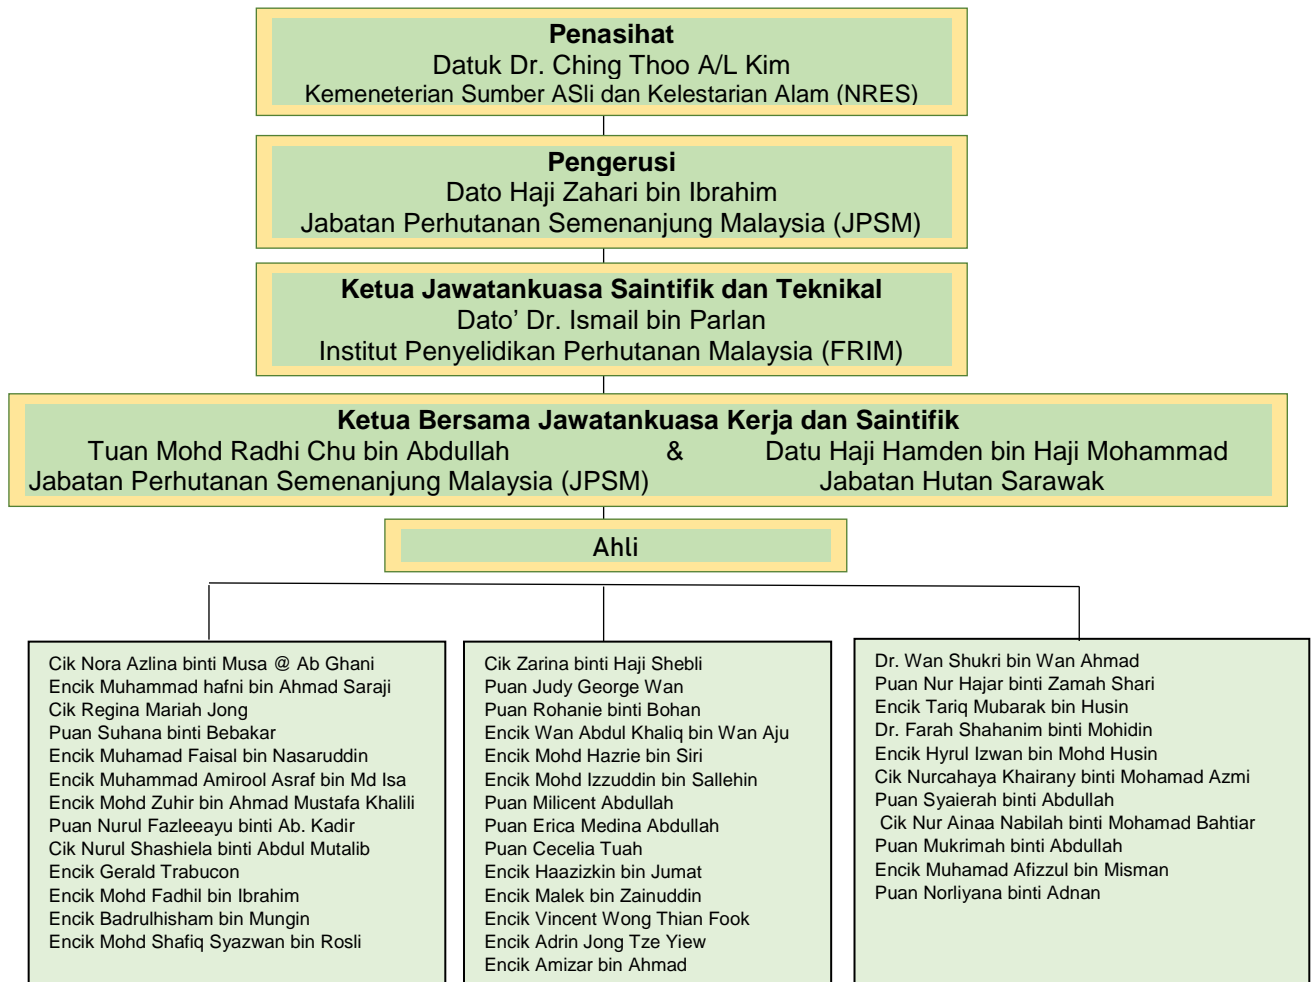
Penasihat
Datuk Dr. Ching Thoo A/L Kim
Kemeneterian Sumber ASli dan Kelestarian Alam (NRES)

Pengerusi
Dato Haji Zahari bin Ibrahim
Jabatan Perhutanan Semenanjung Malaysia (JPSM)

Ketua Jawatankuasa Saintifik dan Teknikal
Dato' Dr. Ismail bin Parlan
Institut Penyelidikan Perhutanan Malaysia (FRIM)

Ketua Bersama Jawatankuasa Kerja dan Saintifik
Tuan Mohd Radhi Chu bin Abdullah & Datu Haji Hamden bin Haji Mohammad
Jabatan Perhutanan Semenanjung Malaysia (JPSM) Jabatan Hutan Sarawak

Ahli

Cik Nora Azlina binti Musa @ Ab Ghani
Encik Muhammad hafni bin Ahmad Saraji
Cik Regina Mariah Jong
Puan Suhana binti Bebakar
Encik Muhamad Faisal bin Nasaruddin
Encik Muhammad Amirool Asraf bin Md Isa
Encik Mohd Zuhir bin Ahmad Mustafa Khalili
Puan Nurul Fazleeayu binti Ab. Kadir
Cik Nurul Shashiela binti Abdul Mutalib
Encik Gerald Trabucon
Encik Mohd Fadhil bin Ibrahim
Encik Badrulhisham bin Mungin
Encik Mohd Shafiq Syazwan bin Rosli

Cik Zarina binti Haji Shebli
Puan Judy George Wan
Puan Rohanie binti Bohan
Encik Wan Abdul Khaliq bin Wan Aju
Encik Mohd Hazrie bin Siri
Encik Mohd Izzuddin bin Sallehin
Puan Milicent Abdullah
Puan Erica Medina Abdullah
Puan Cecelia Tuah
Encik Haazizkin bin Jumat
Encik Malek bin Zainuddin
Encik Vincent Wong Thian Fook
Encik Adrin Jong Tze Yiew
Encik Amizar bin Ahmad

Dr. Wan Shukri bin Wan Ahmad
Puan Nur Hajar binti Zamah Shari
Encik Tariq Mubarak bin Husin
Dr. Farah Shahanim binti Mohidin
Encik Hyrul Izwan bin Mohd Husin
Cik Nurcahaya Khairany binti Mohamad Azmi
Puan Syaierah binti Abdullah
Cik Nur Ainaa Nabilah binti Mohamad Bahtiar
Puan Mukrimah binti Abdullah
Encik Muhamad Afizzul bin Misman
Puan Norliyana binti Adnan